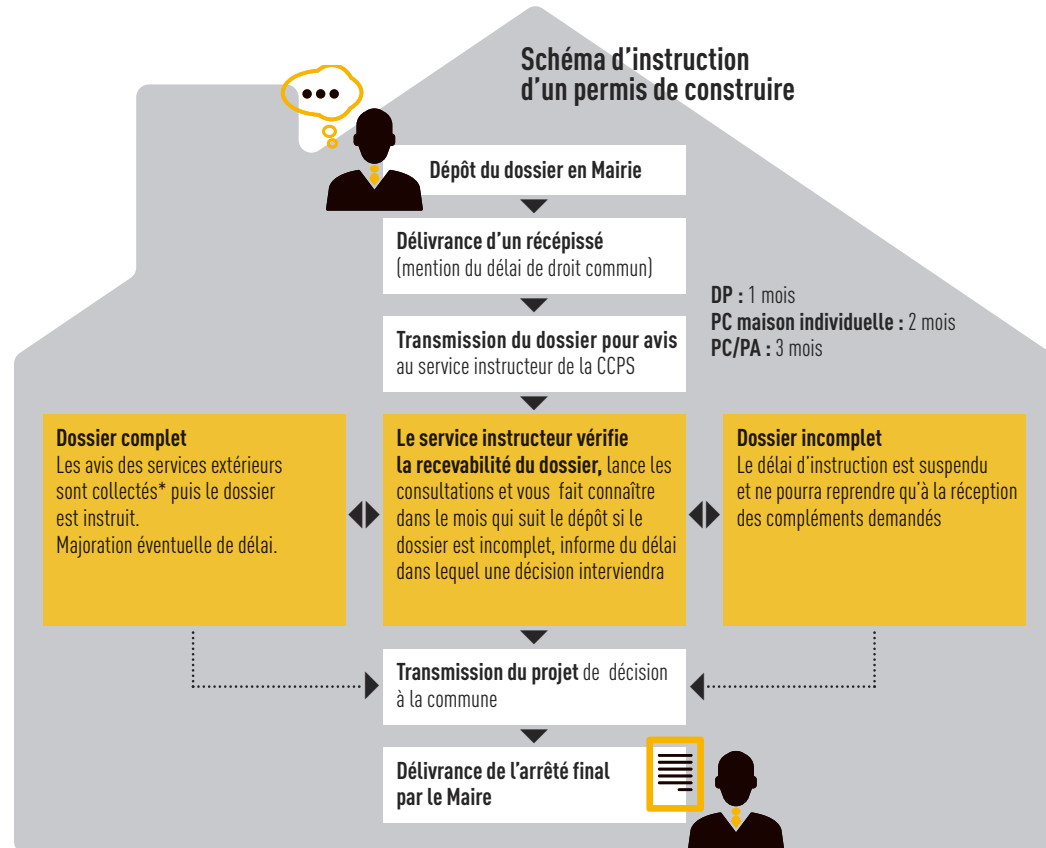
Schéma d'instruction d'un permis de construire

Dépôt du dossier en Mairie

Délivrance d'un récépissé (mention du délai de droit commun)

DP : 1 mois
PC maison individuelle : 2 mois
PC/PA : 3 mois

Transmission du dossier pour avis au service instructeur de la CCPS

Dossier complet
Les avis des services extérieurs sont collectés* puis le dossier est instruit.
Majoration éventuelle de délai.

Le service instructeur vérifie la recevabilité du dossier, lance les consultations et vous fait connaître dans le mois qui suit le dépôt si le dossier est incomplet, informe du délai dans lequel une décision interviendra

Dossier incomplet
Le délai d'instruction est suspendu et ne pourra reprendre qu'à la réception des compléments demandés

Transmission du projet de décision à la commune

Délivrance de l'arrêté final par le Maire